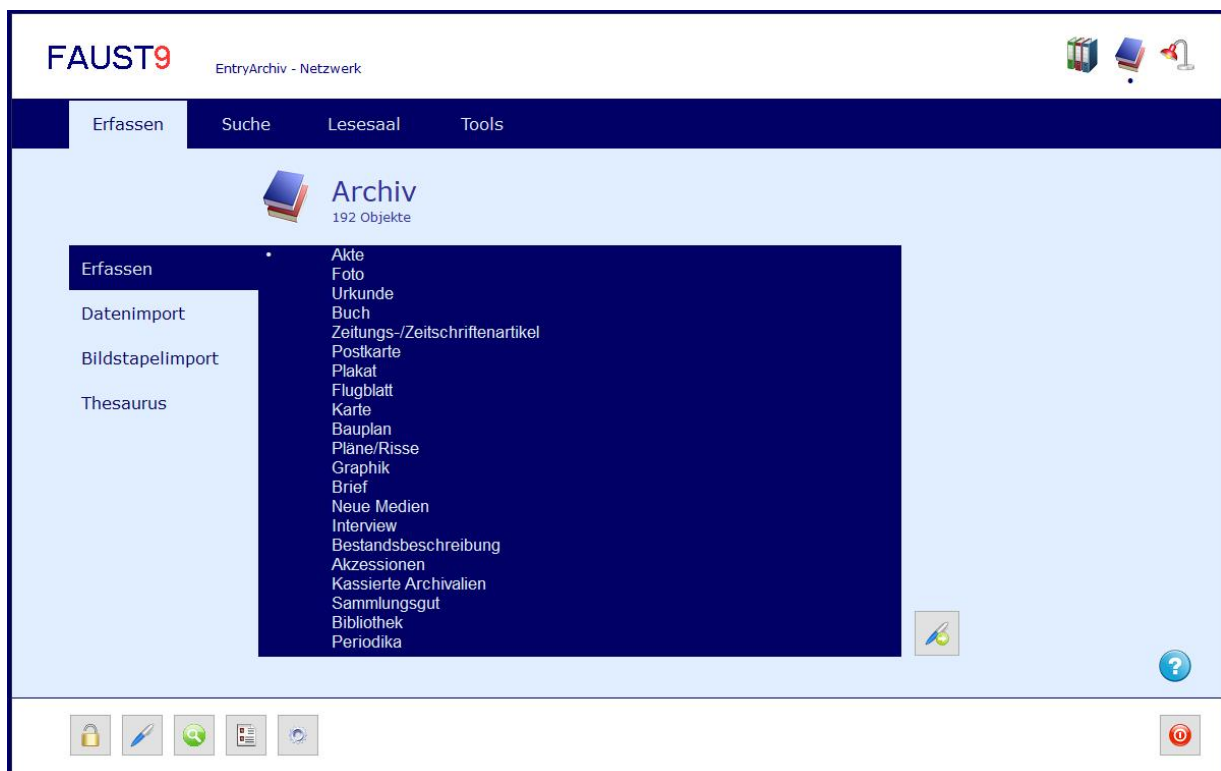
FAUST9

EntryArchiv - Netzwerk

Erfassen Suche Lesesaal Tools

Archiv
192 Objekte

Erfassen
Datenimport
Bildstapelimport
Thesaurus

Akte
Foto
Urkunde
Buch
Zeitungs-/Zeitschriftenartikel
Postkarte
Plakat
Flugblatt
Karte
Bauplan
Pläne/Risse
Graphik
Brief
Neue Medien
Interview
Bestandsbeschreibung
Akzessionen
Kassierte Archivalien
Sammlungsgut
Bibliothek
Periodika